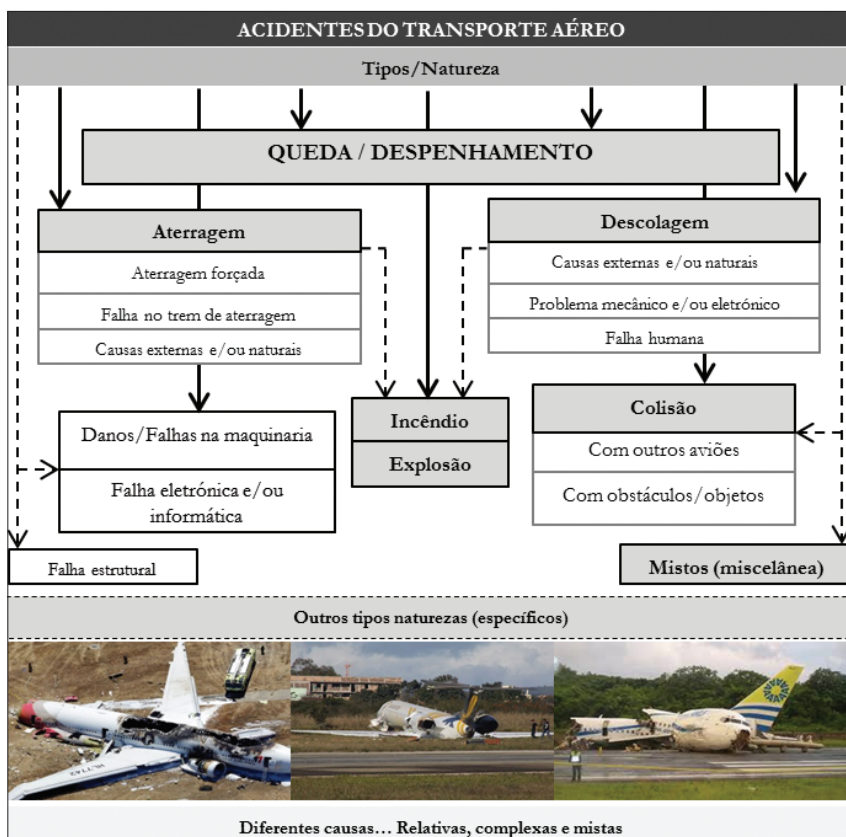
ACIDENTES DO TRANSPORTE AÉREO

Tipos/Natureza

QUEDA / DESPENHAMENTO

Aterragem

Aterragem forçada

Falha no trem de aterragem

Causas externas e/ou naturais

Descolagem

Causas externas e/ou naturais

Problema mecânico e/ou eletrónico

Falha humana

Danos/Falhas na maquinaria

Falha eletrónica e/ou informática

Incêndio

Explosão

Colisão

Com outros aviões

Com obstáculos/objetos

Falha estrutural

Mistos (miscelânea)

Outros tipos naturezas (específicos)

Diferentes causas… Relativas, complexas e mistas